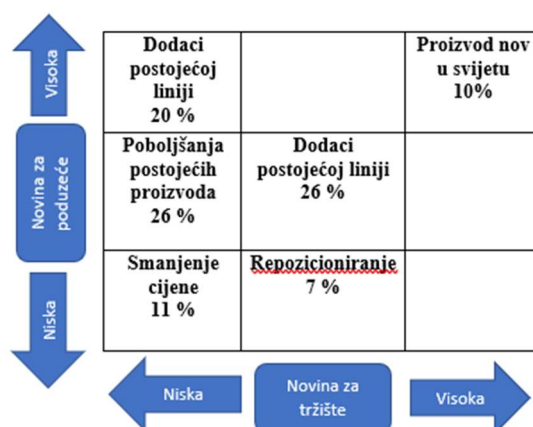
Visoka

Novina za poduzeće

Niska

| Dodaci postojećoj liniji 20 % | | Proizvod nov u svijetu 10% |
|---|---|---|
| Poboljšanja postojećih proizvoda 26 % | Dodaci postojećoj liniji 26 % | |
| Smanjenje cijene 11 % | Repozicioniranje 7 % | |

Niska

Novina za tržište

Visoka